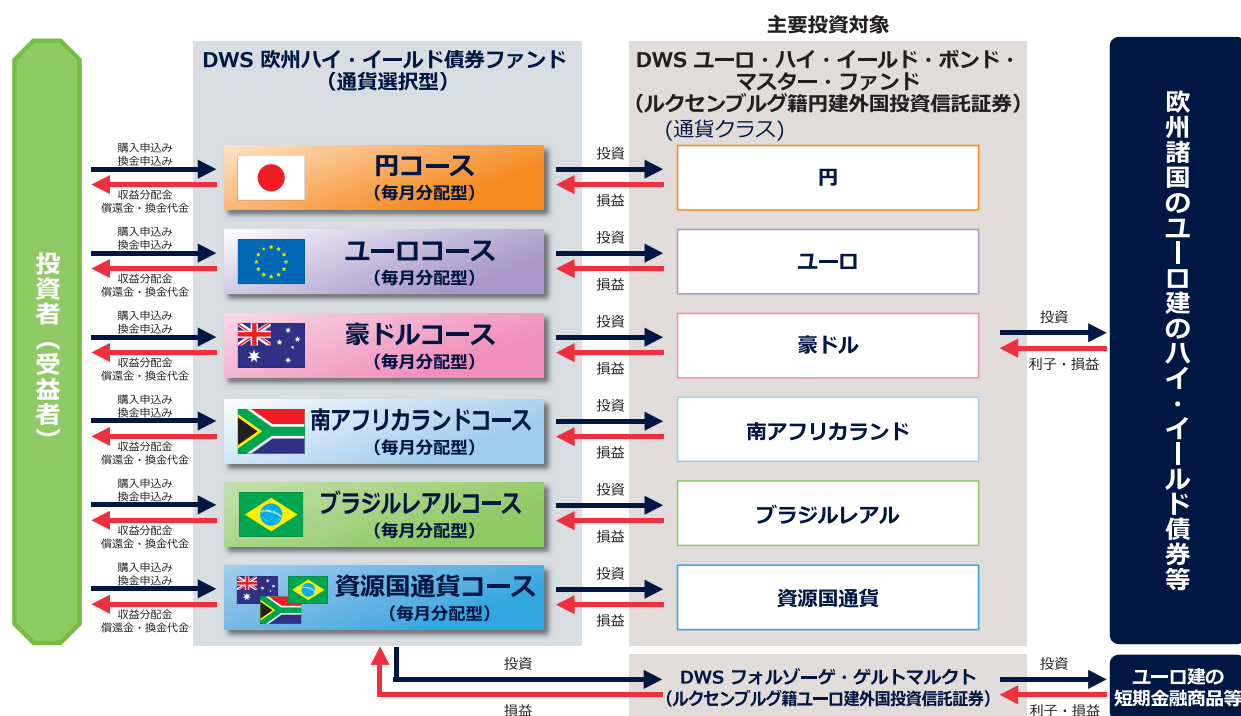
主要投資対象

投資者（受益者）

DWS 欧州ハイ・イールド債券ファンド（通貨選択型）

DWS ユーロ・ハイ・イールド・ボンド・マスター・ファンド（ルクセンブルグ籍円建外国投資信託証券）

（通貨クラス）

欧州諸国のユーロ建のハイ・イールド債券等

購入申込み
換金申込み

収益分配金
償還金・換金代金

円コース
（毎月分配型）

投資

損益

円

購入申込み
換金申込み

収益分配金
償還金・換金代金

ユーロコース
（毎月分配型）

投資

損益

ユーロ

購入申込み
換金申込み

収益分配金
償還金・換金代金

豪ドルコース
（毎月分配型）

投資

損益

豪ドル

投資

利子・損益

購入申込み
換金申込み

収益分配金
償還金・換金代金

南アフリカランドコース
（毎月分配型）

投資

損益

南アフリカランド

購入申込み
換金申込み

収益分配金
償還金・換金代金

ブラジルレアルコース
（毎月分配型）

投資

損益

ブラジルレアル

購入申込み
換金申込み

収益分配金
償還金・換金代金

資源国通貨コース
（毎月分配型）

投資

損益

資源国通貨

投資

損益

DWS フォルゾーゲ・ゲルトマルクト
（ルクセンブルグ籍ユーロ建外国投資信託証券）

投資

利子・損益

ユーロ建の
短期金融商品等